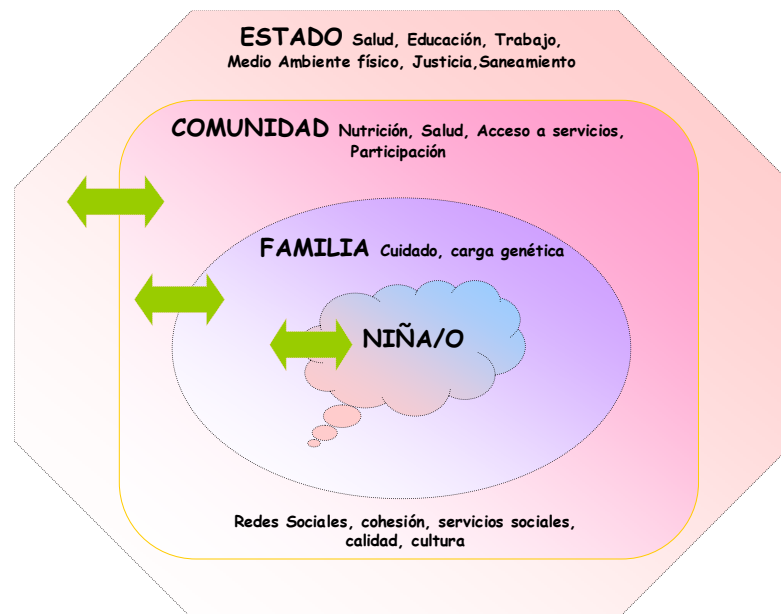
ESTADO Salud, Educación, Trabajo, Medio Ambiente físico, Justicia,Saneamiento

COMUNIDAD Nutrición, Salud, Acceso a servicios, Participación

FAMILIA Cuidado, carga genética

NIÑA/O

Redes Sociales, cohesión, servicios sociales, calidad, cultura